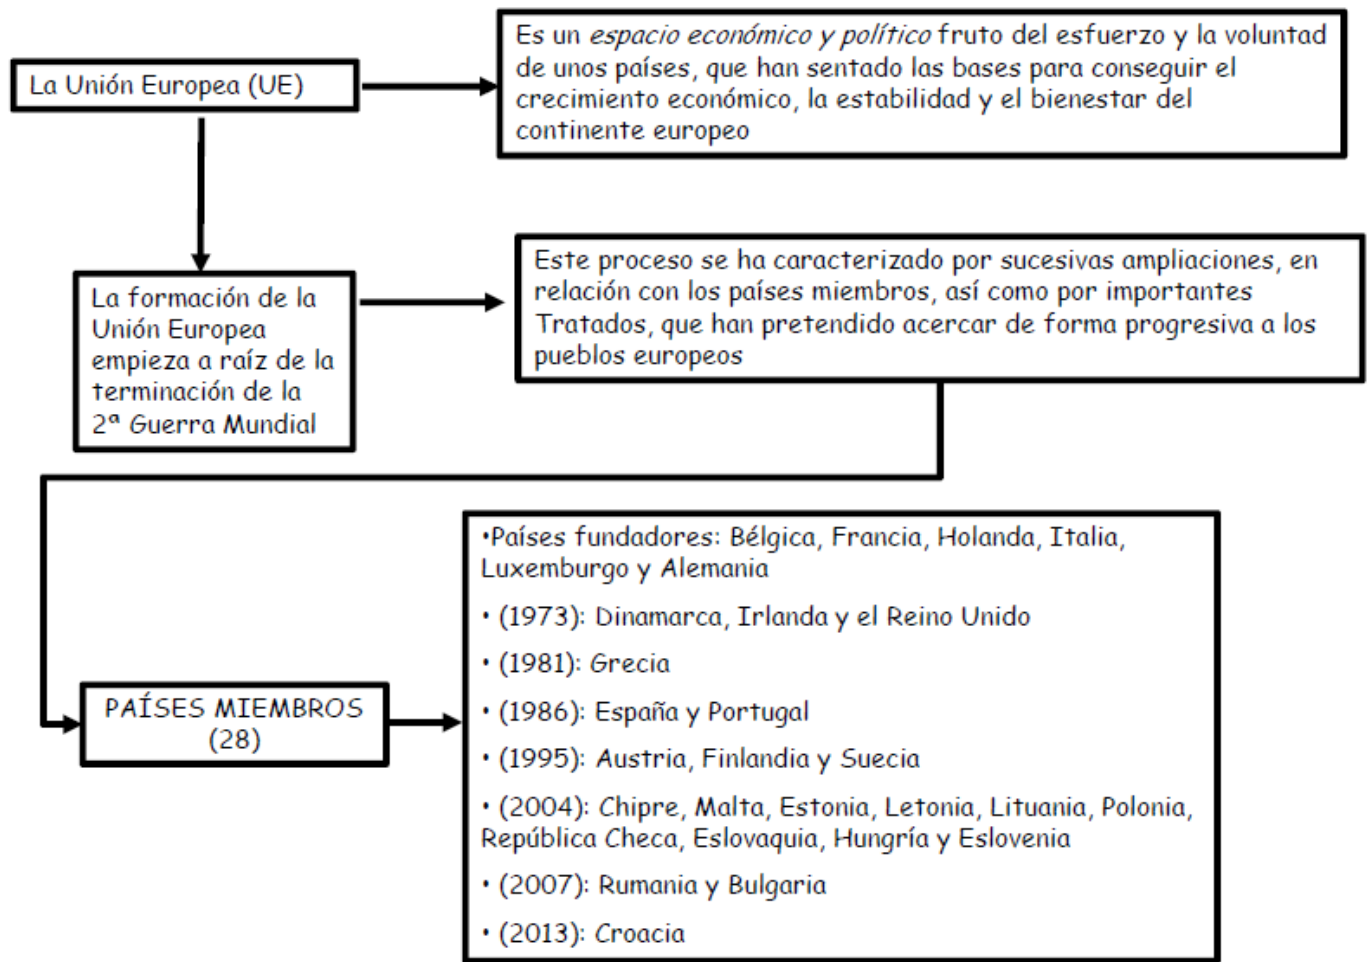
La Unión Europea (UE)

Es un espacio económico y político fruto del esfuerzo y la voluntad de unos países, que han sentado las bases para conseguir el crecimiento económico, la estabilidad y el bienestar del continente europeo

La formación de la Unión Europea empieza a raíz de la terminación de la 2ª Guerra Mundial

Este proceso se ha caracterizado por sucesivas ampliaciones, en relación con los países miembros, así como por importantes Tratados, que han pretendido acercar de forma progresiva a los pueblos europeos

PAÍSES MIEMBROS (28)

•Países fundadores: Bélgica, Francia, Holanda, Italia, Luxemburgo y Alemania

• (1973): Dinamarca, Irlanda y el Reino Unido

• (1981): Grecia

• (1986): España y Portugal

• (1995): Austria, Finlandia y Suecia

• (2004): Chipre, Malta, Estonia, Letonia, Lituania, Polonia, República Checa, Eslovaquia, Hungría y Eslovenia

• (2007): Rumania y Bulgaria

• (2013): Croacia